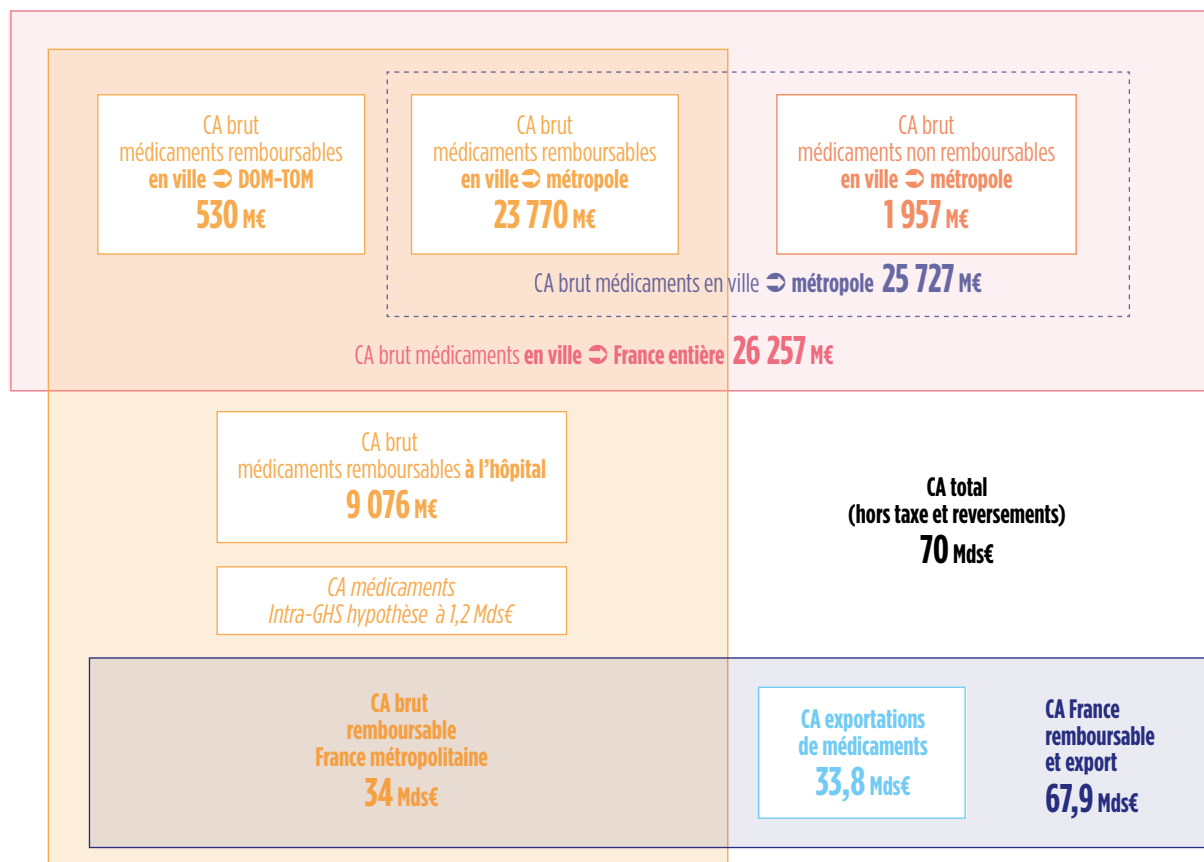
CA brut
médicaments remboursables
en ville ➲ DOM-TOM
530 M€

CA brut
médicaments remboursables
en ville➲ métropole
23 770 M€

CA brut
médicaments non remboursables
en ville ➲ métropole
1 957 M€

CA brut médicaments en ville ➲ métropole 25 727 M€

CA brut médicaments en ville ➲ France entière 26 257 M€

CA brut
médicaments remboursables à l'hôpital
9 076 M€

CA total
(hors taxe et reversements)
70 Mds€

CA médicaments
Intra-GHS hypothèse à 1,2 Mds€

CA brut
remboursable
France métropolitaine
34 Mds€

CA exportations
de médicaments
33,8 Mds€

CA France
remboursable
et export
67,9 Mds€